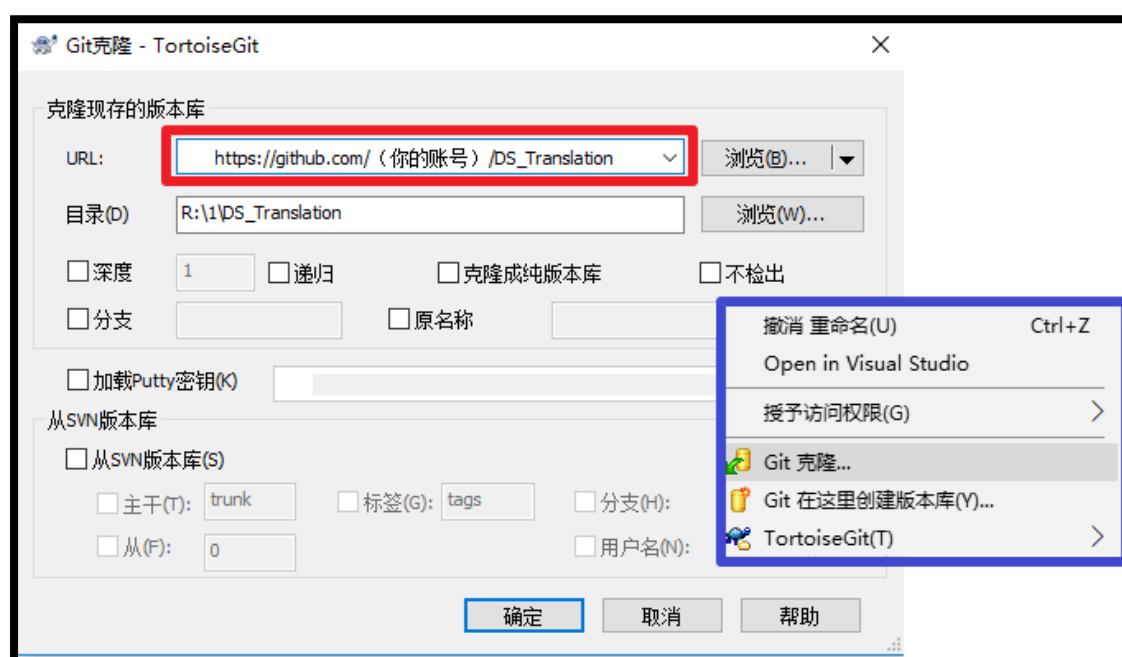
Git克隆 - TortoiseGit

克隆现存的版本库

URL: https://github.com/（你的账号）/DS_Translation 浏览(B)...

目录(D) R:\1\DS_Translation 浏览(W)...

深度 1 递归 克隆成纯版本库 不检出

分支 原名称

加载Putty密钥(K)

从SVN版本库

从SVN版本库(S)

主干(T): trunk 标签(G): tags 分支(H):

从(F): 0 用户名(N):

确定 取消 帮助

撤消 重命名(U) Ctrl+Z
Open in Visual Studio
授予访问权限(G)
Git 克隆...
Git 在这里创建版本库(Y)...
TortoiseGit(T)